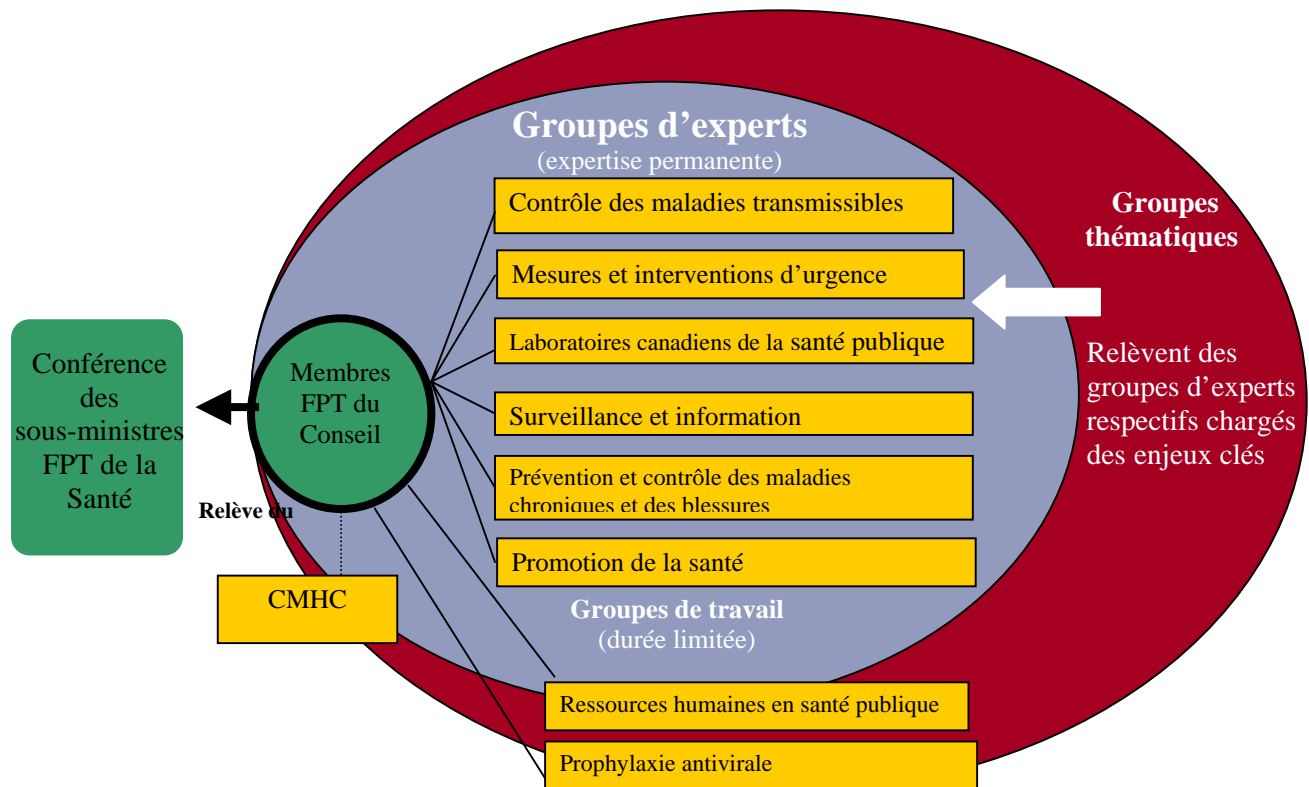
Groupes d’experts
(expertise permanente)

Contrôle des maladies transmissibles

Mesures et interventions d’urgence

Laboratoires canadiens de la santé publique

Surveillance et information

Prévention et contrôle des maladies chroniques et des blessures

Promotion de la santé

Groupes thématiques

Relèvent des groupes d’experts respectifs chargés des enjeux clés

Conférence des sous-ministres FPT de la Santé

Membres FPT du Conseil

Relève du

CMHC

Groupes de travail
(durée limitée)

Ressources humaines en santé publique

Prophylaxie antivirale